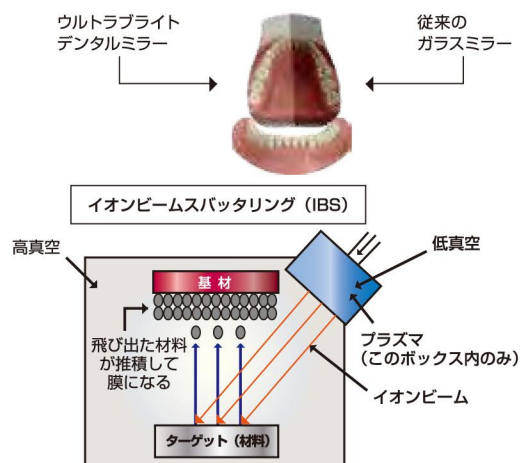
ウルトラブライト
デンタルミラー

従来の
ガラスミラー

イオンビームスパッタリング（IBS）

高真空

低真空

基材

飛び出た材料が推積して膜になる

プラズマ
（このボックス内のみ）

イオンビーム

ターゲット（材料）